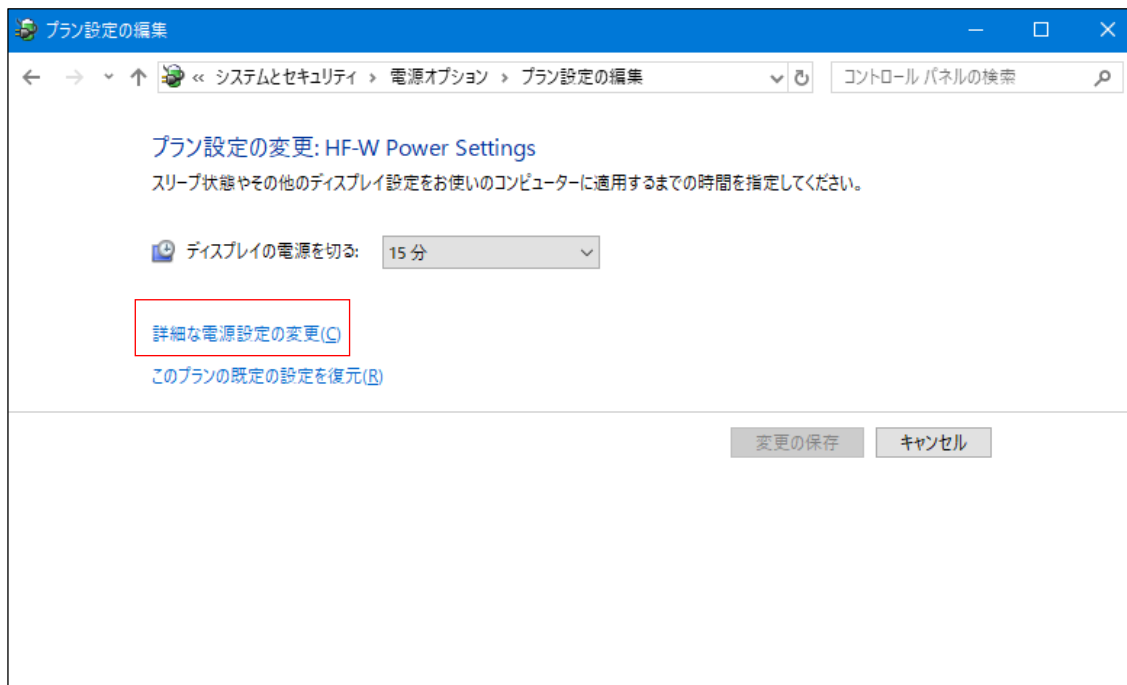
プラン設定の編集

« システムとセキュリティ › 電源オプション › プラン設定の編集

コントロール パネルの検索

プラン設定の変更: HF-W Power Settings

スリープ状態やその他のディスプレイ設定をお使いのコンピューターに適用するまでの時間を指定してください。

ディスプレイの電源を切る: 15 分

詳細な電源設定の変更(C)

このプランの既定の設定を復元(R)

変更の保存 キャンセル